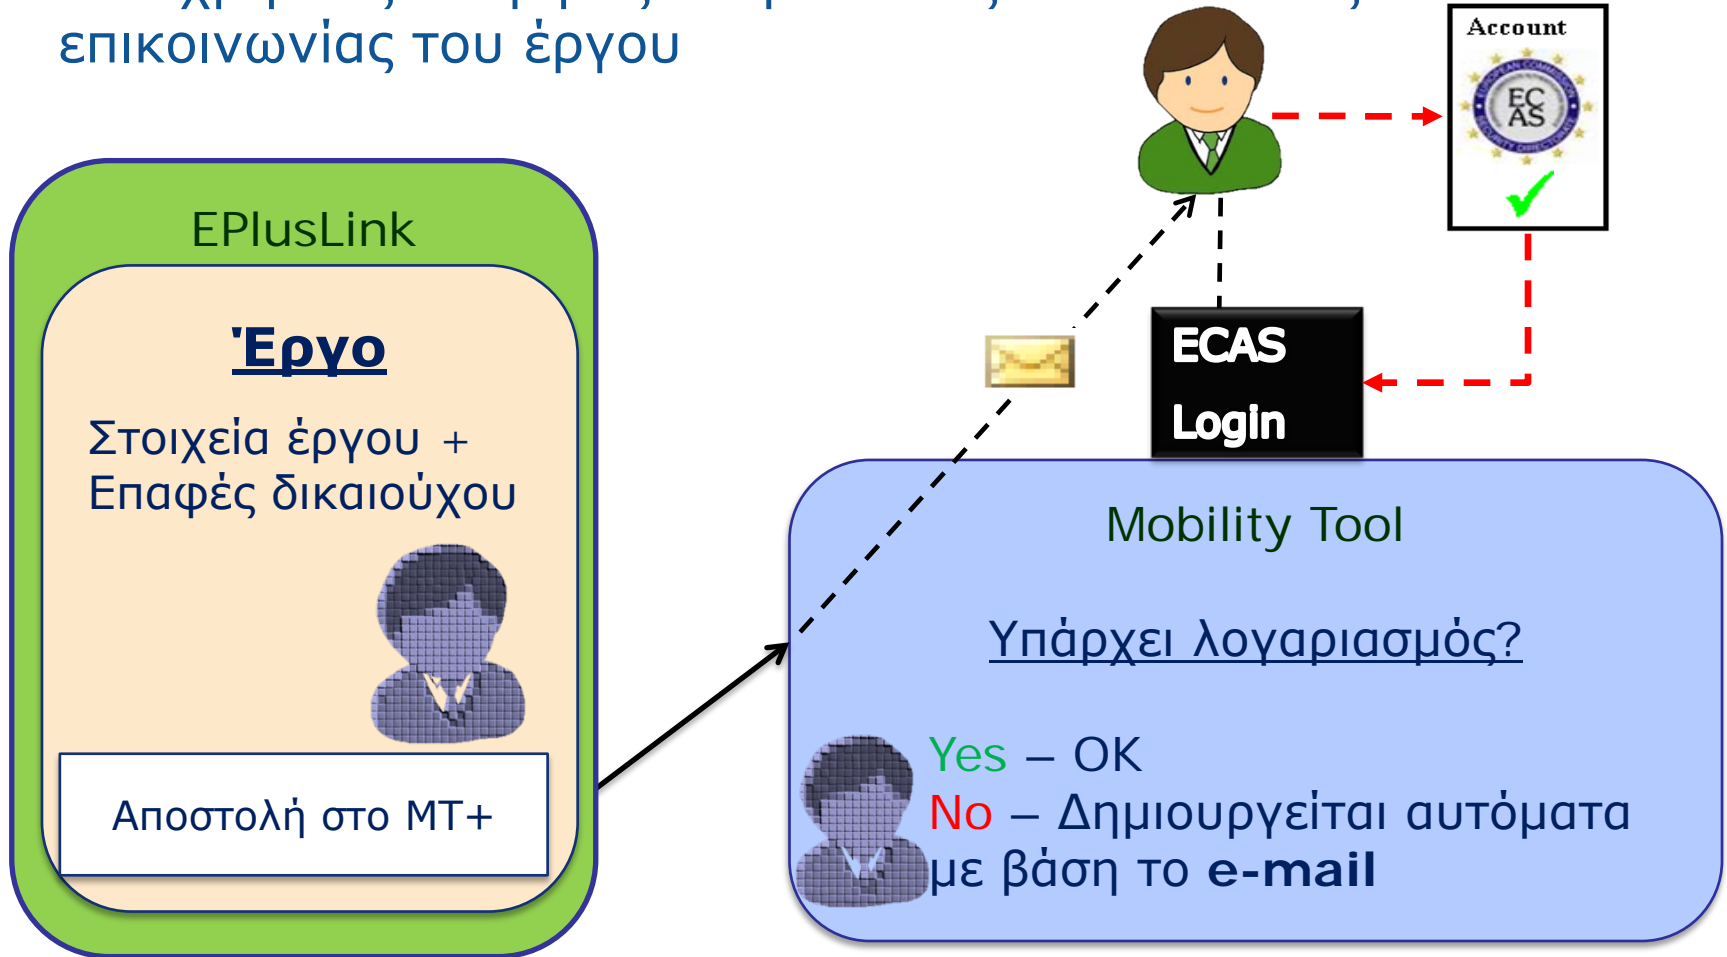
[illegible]
επικοινωνίας του έργου

Account
EC AS

EPlusLink

Έργο

Στοιχεία έργου + Επαφές δικαιούχου

Αποστολή στο MT+

ECAS
Login

Mobility Tool

Υπάρχει λογαριασμός?

Yes – OK
No – Δημιουργείται αυτόματα με βάση το e-mail